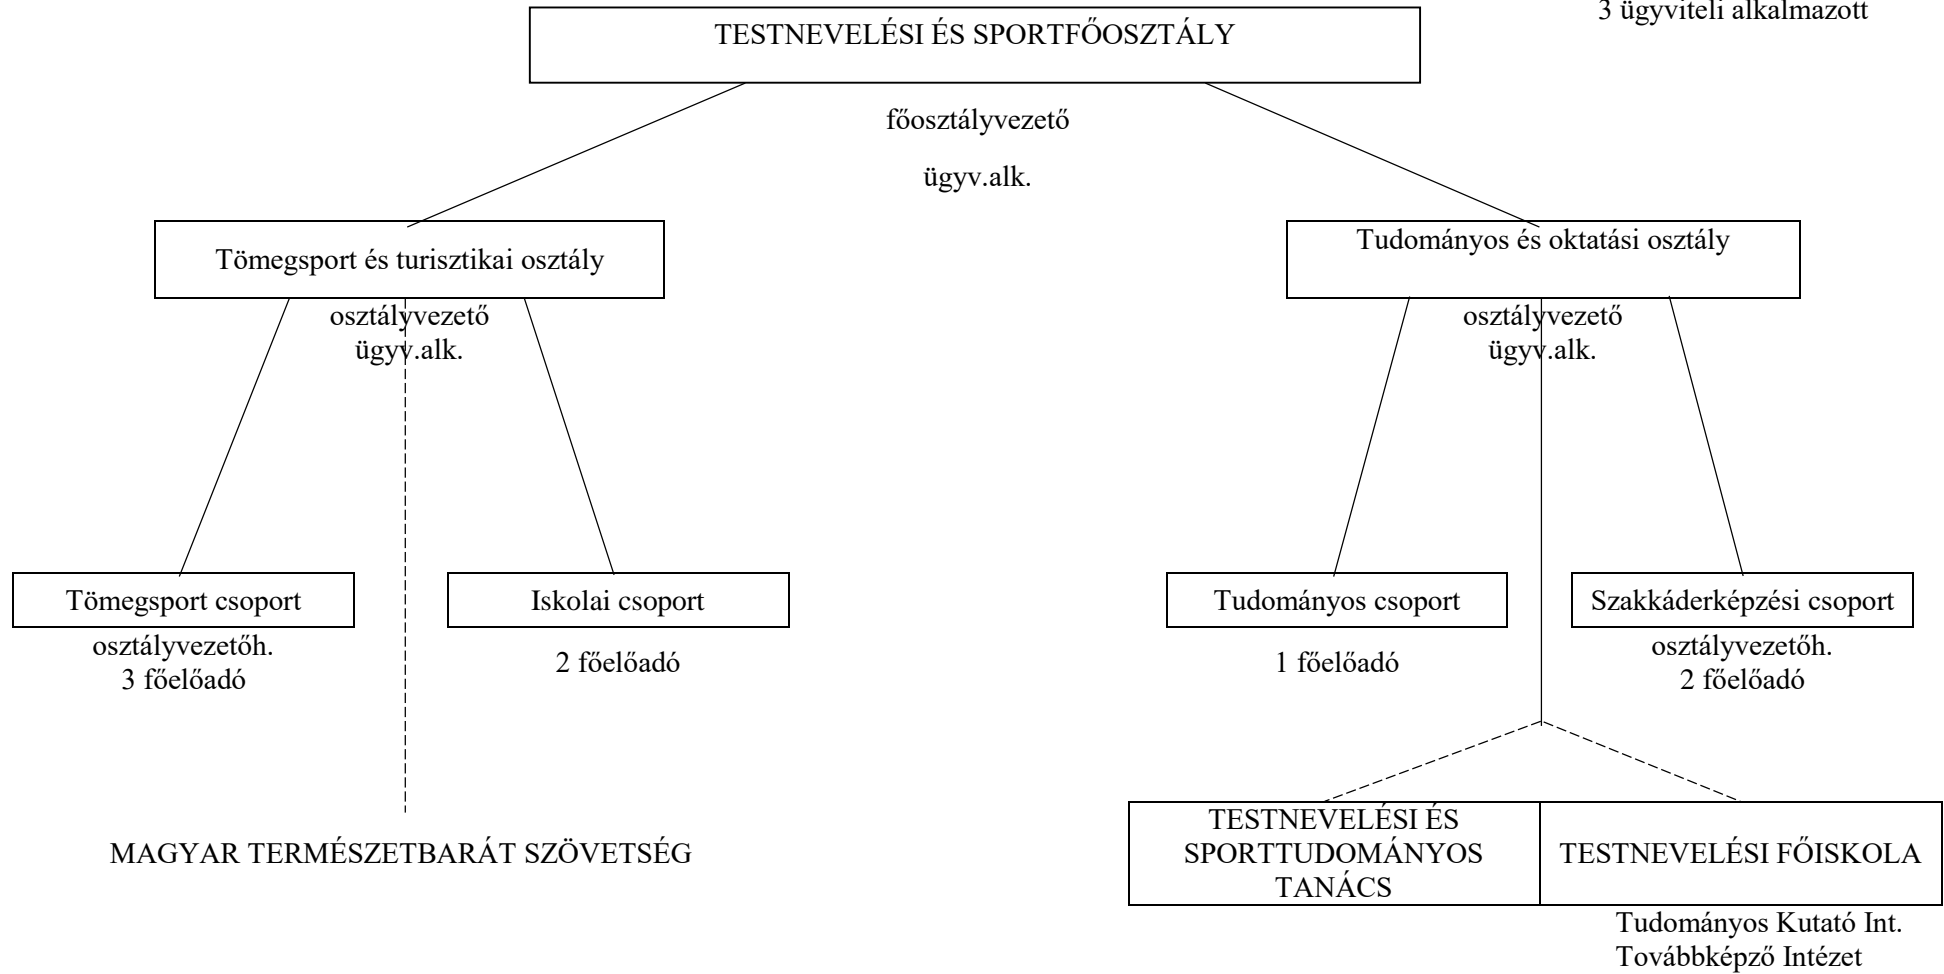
3 ügyviteli alkalmazott

TESTNEVELÉSI ÉS SPORTFŐOSZTÁLY

főosztályvezető

ügyv.alk.

Tömegsport és turisztikai osztály

osztályvezető
ügyv.alk.

Tudományos és oktatási osztály

osztályvezető
ügyv.alk.

Tömegsport csoport

osztályvezetőh.
3 főelőadó

Iskolai csoport

2 főelőadó

Tudományos csoport

1 főelőadó

Szakkáderképzési csoport

osztályvezetőh.
2 főelőadó

MAGYAR TERMÉSZETBARÁT SZÖVETSÉG

TESTNEVELÉSI ÉS SPORTTUDOMÁNYOS TANÁCS

TESTNEVELÉSI FŐISKOLA

Tudományos Kutató Int.
Továbbképző Intézet